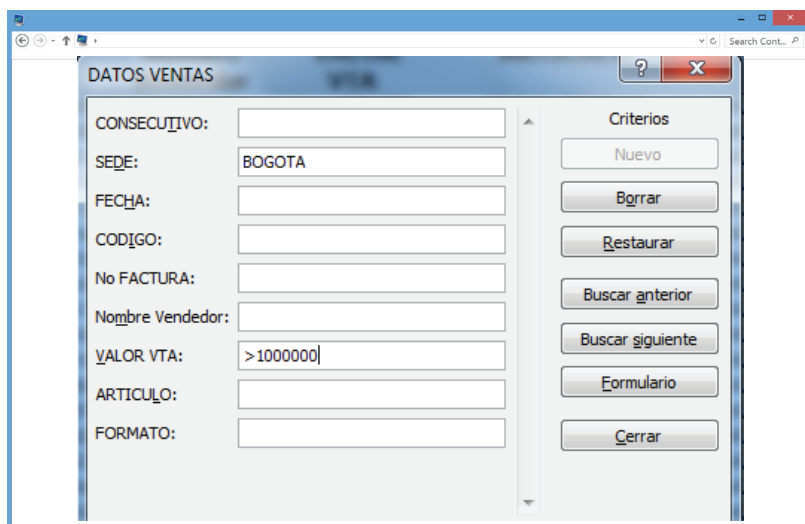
Search Cont...

DATOS VENTAS

?

x

CONSECUTIVO:

SEDE: BOGOTA

FECHA:

CODIGO:

No FACTURA:

Nombre Vendedor:

VALOR VTA: >1000000

ARTICULO:

FORMATO:

Criterios

Nuevo

Borrar

Restaurar

Buscar anterior

Buscar siguiente

Formulario

Cerrar